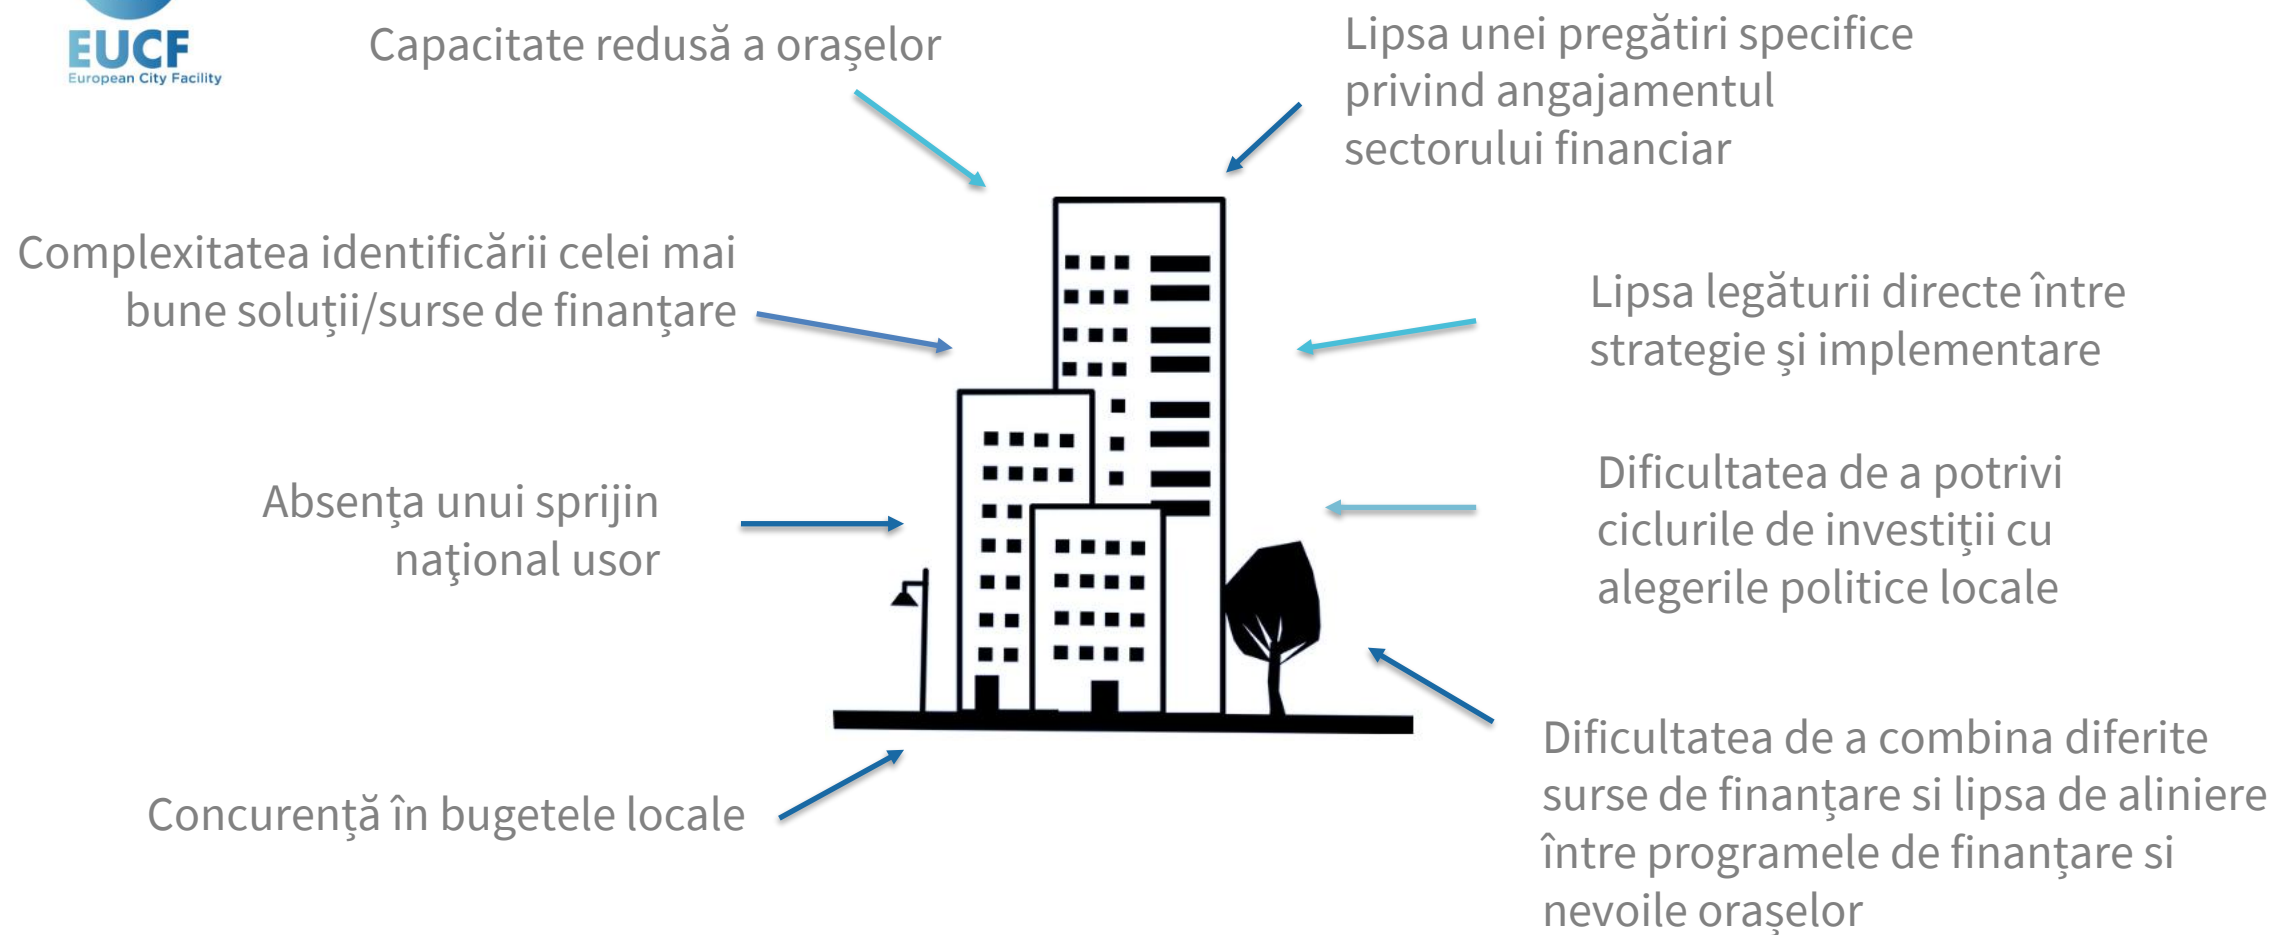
EUCF
European City Facility

Capacitate redusă a orașelor

Lipsa unei pregătiri specifice privind angajamentul sectorului financiar

Complexitatea identificării celei mai bune soluţii/surse de finanţare

Lipsa legăturii directe între strategie şi implementare

Absenţa unui sprijin naţional usor

Dificultatea de a potrivi ciclurile de investiţii cu alegerile politice locale

Concurenţă în bugetele locale

Dificultatea de a combina diferite surse de finanţare si lipsa de aliniere între programele de finanţare si nevoile orașelor